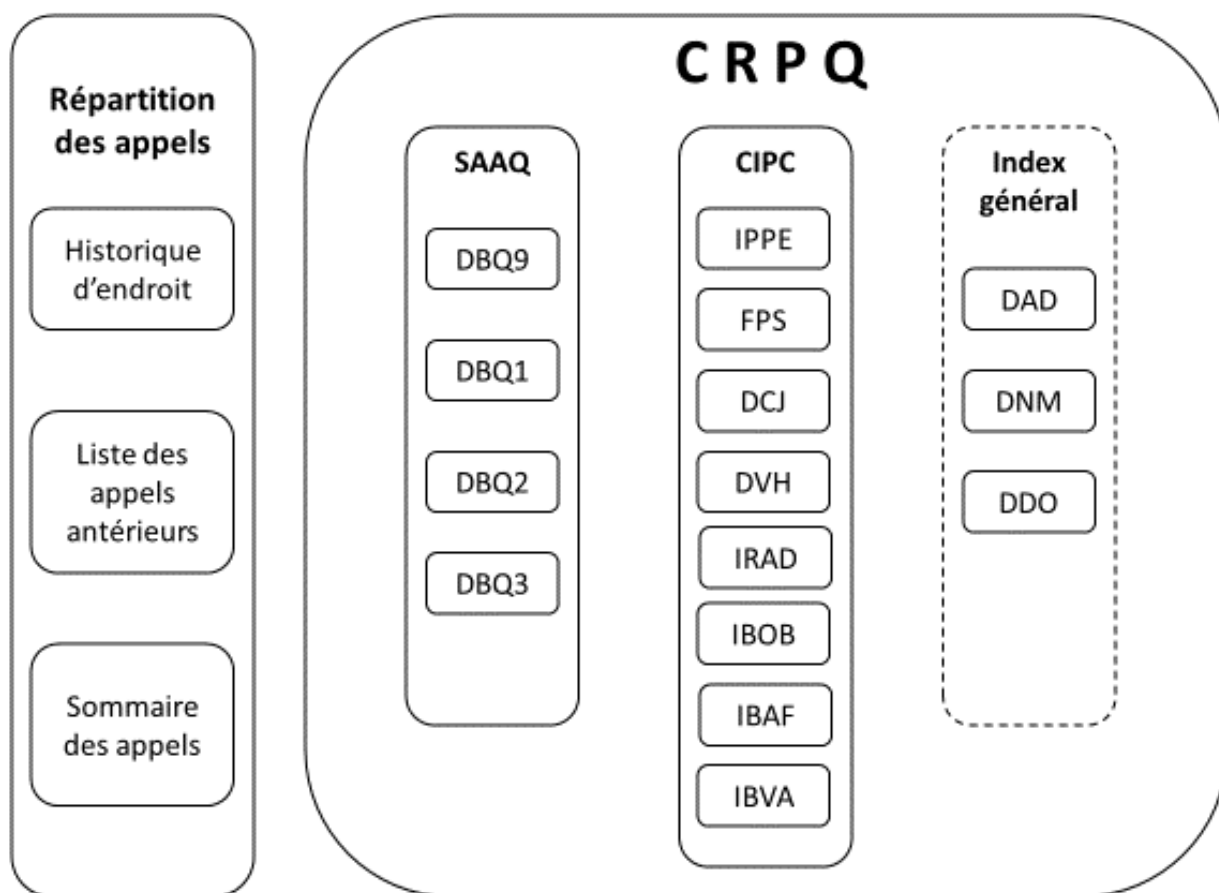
Répartition des appels

Historique d'endroit

Liste des appels antérieurs

Sommaire des appels

C R P Q

SAAQ

DBQ9

DBQ1

DBQ2

DBQ3

CIPC

IPPE

FPS

DCJ

DVH

IRAD

IBOB

IBAF

IBVA

Index général

DAD

DNM

DDO